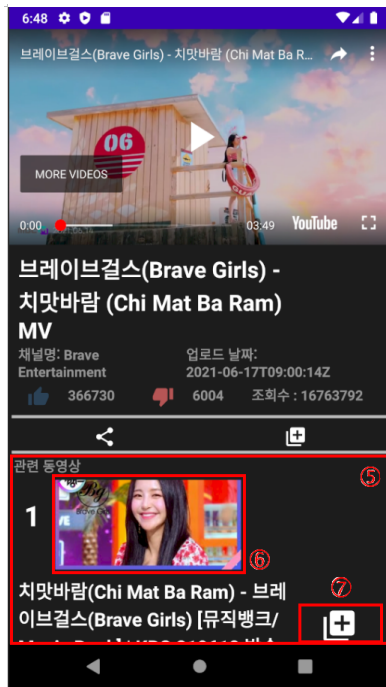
6:48

브레이브걸스(Brave Girls) - 치맛바람 (Chi Mat Ba Ram

06

MORE VIDEOS

0:00

03:49

YouTube

브레이브걸스(Brave Girls) - 치맛바람 (Chi Mat Ba Ram) MV

채널명: Brave Entertainment

업로드 날짜: 2021-06-17T09:00:14Z

366730

6004

조회수 : 16763792

관련 동영상

⑤

1

⑥

⑦

치맛바람(Chi Mat Ba Ram) - 브레이브걸스(Brave Girls) [뮤직뱅크/ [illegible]